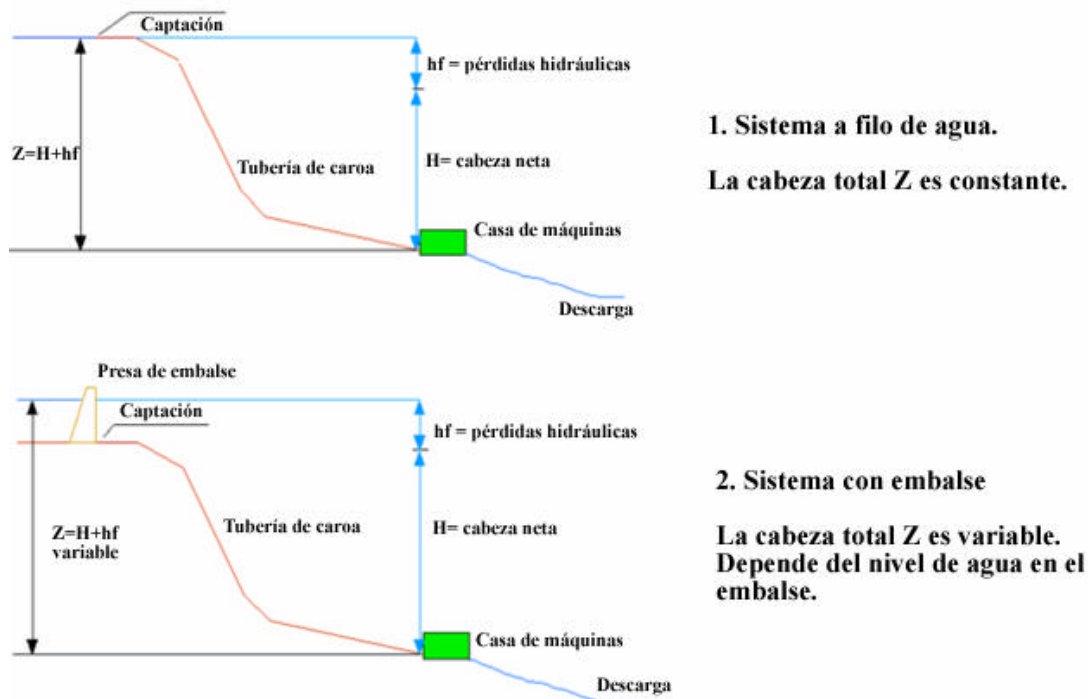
Captación

hf = pérdidas hidráulicas

Z=H+hf

Tubería de caroa

H= cabeza neta

Casa de máquinas

Descarga

1. Sistema a filo de agua.

La cabeza total Z es constante.

Presa de embalse

Captación

hf = pérdidas hidráulicas

Z=H+hf variable

Tubería de caroa

H= cabeza neta

Casa de máquinas

Descarga

2. Sistema con embalse

La cabeza total Z es variable. Depende del nivel de agua en el embalse.